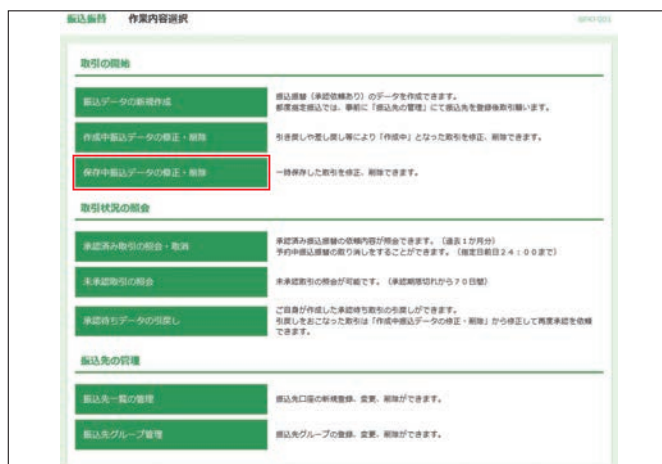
振込振替　作業内容選択　BFKF001

取引の開始

振込データの新規作成　振込振替（承認依頼あり）のデータを作成できます。都度指定振込では、事前に「振込先の管理」にて振込先を登録後取引願います。

作成中振込データの修正・削除　引戻しや差し戻し等により「作成中」となった取引を修正、削除できます。

保存中振込データの修正・削除　一時保存した取引を修正、削除できます。

取引状況の照会

承認済み取引の照会・取消　承認済み振込振替の依頼内容が照会できます。（過去1か月分）予約中振込振替の取り消しをすることができます。（指定日前日２４：００まで）

未承認取引の照会　未承認取引の照会が可能です。（承認期限切れから７０日間）

承認待ちデータの引戻し　ご自身が作成した承認待ち取引の引戻しができます。引戻しをおこなった取引は「作成中振込データの修正・削除」から修正して再度承認を依頼できます。

振込先の管理

振込先一覧の管理　振込先口座の新規登録、変更、削除ができます。

振込先グループ管理　振込先グループの登録、変更、削除ができます。